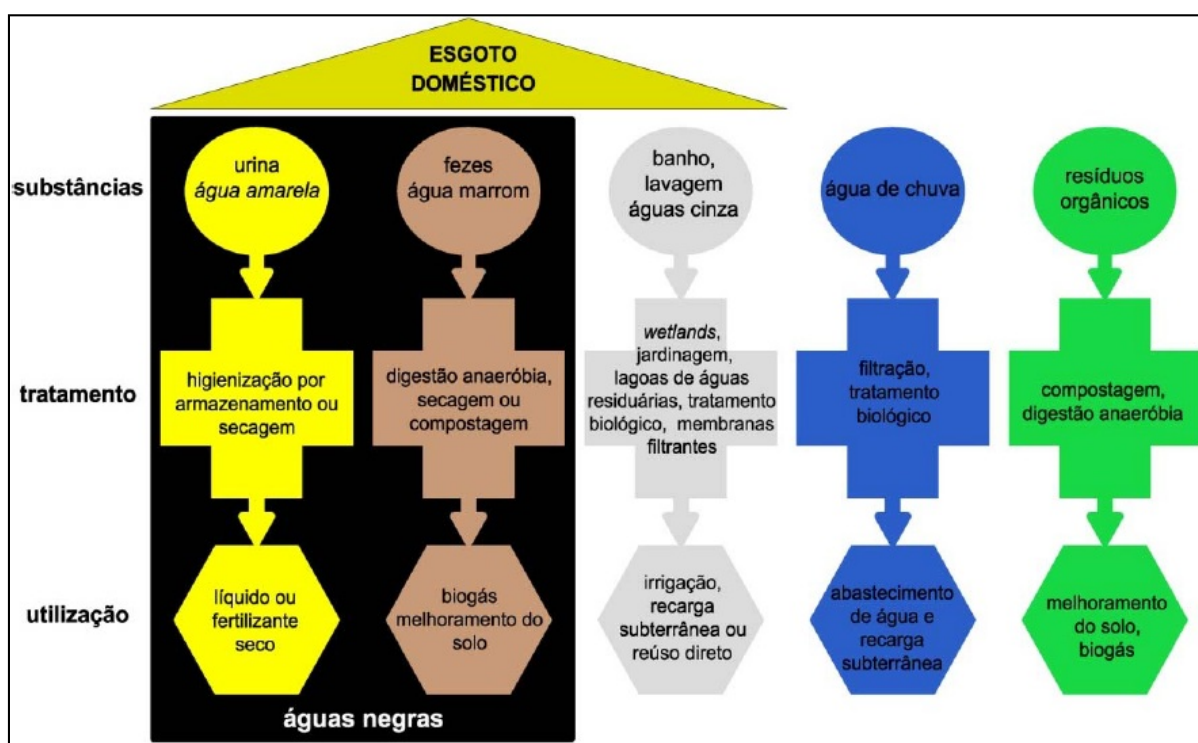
ESGOTO DOMÉSTICO

substâncias

tratamento

utilização

urina
*água amarela*

higienização por armazenamento ou secagem

líquido ou fertilizante seco

fezes
água marrom

digestão anaeróbia, secagem ou compostagem

biogás
melhoramento do solo

águas negras

banho, lavagem
águas cinza

*wetlands*, jardinagem, lagoas de águas residuárias, tratamento biológico, membranas filtrantes

irrigação, recarga subterrânea ou reúso direto

água de chuva

filtração, tratamento biológico

abastecimento de água e recarga subterrânea

resíduos orgânicos

compostagem, digestão anaeróbia

melhoramento do solo, biogás